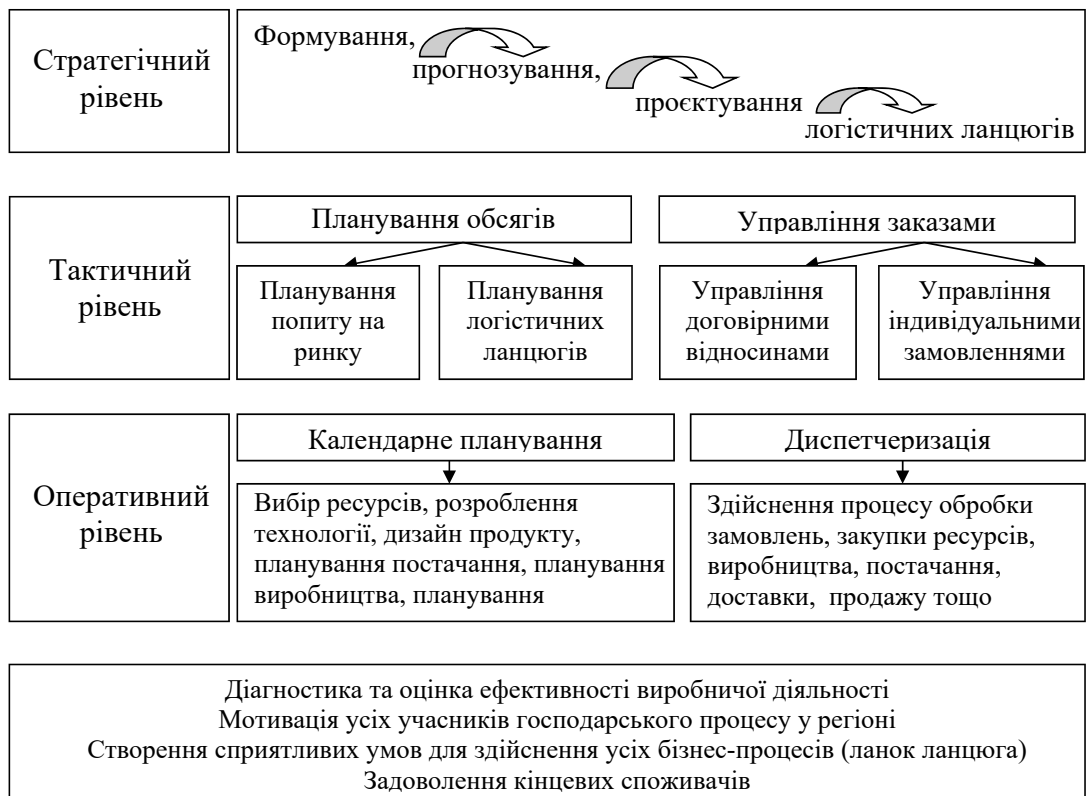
Стратегічний рівень

Формування, прогнозування, проєктування логістичних ланцюгів

Тактичний рівень

Планування обсягів

Планування попиту на ринку

Планування логістичних ланцюгів

Управління заказами

Управління договірними відносинами

Управління індивідуальними замовленнями

Оперативний рівень

Календарне планування

Вибір ресурсів, розроблення технології, дизайн продукту, планування постачання, планування виробництва, планування

Диспетчеризація

Здійснення процесу обробки замовлень, закупки ресурсів, виробництва, постачання, доставки, продажу тощо

Діагностика та оцінка ефективності виробничої діяльності
Мотивація усіх учасників господарського процесу у регіоні
Створення сприятливих умов для здійснення усіх бізнес-процесів (ланок ланцюга)
Задоволення кінцевих споживачів